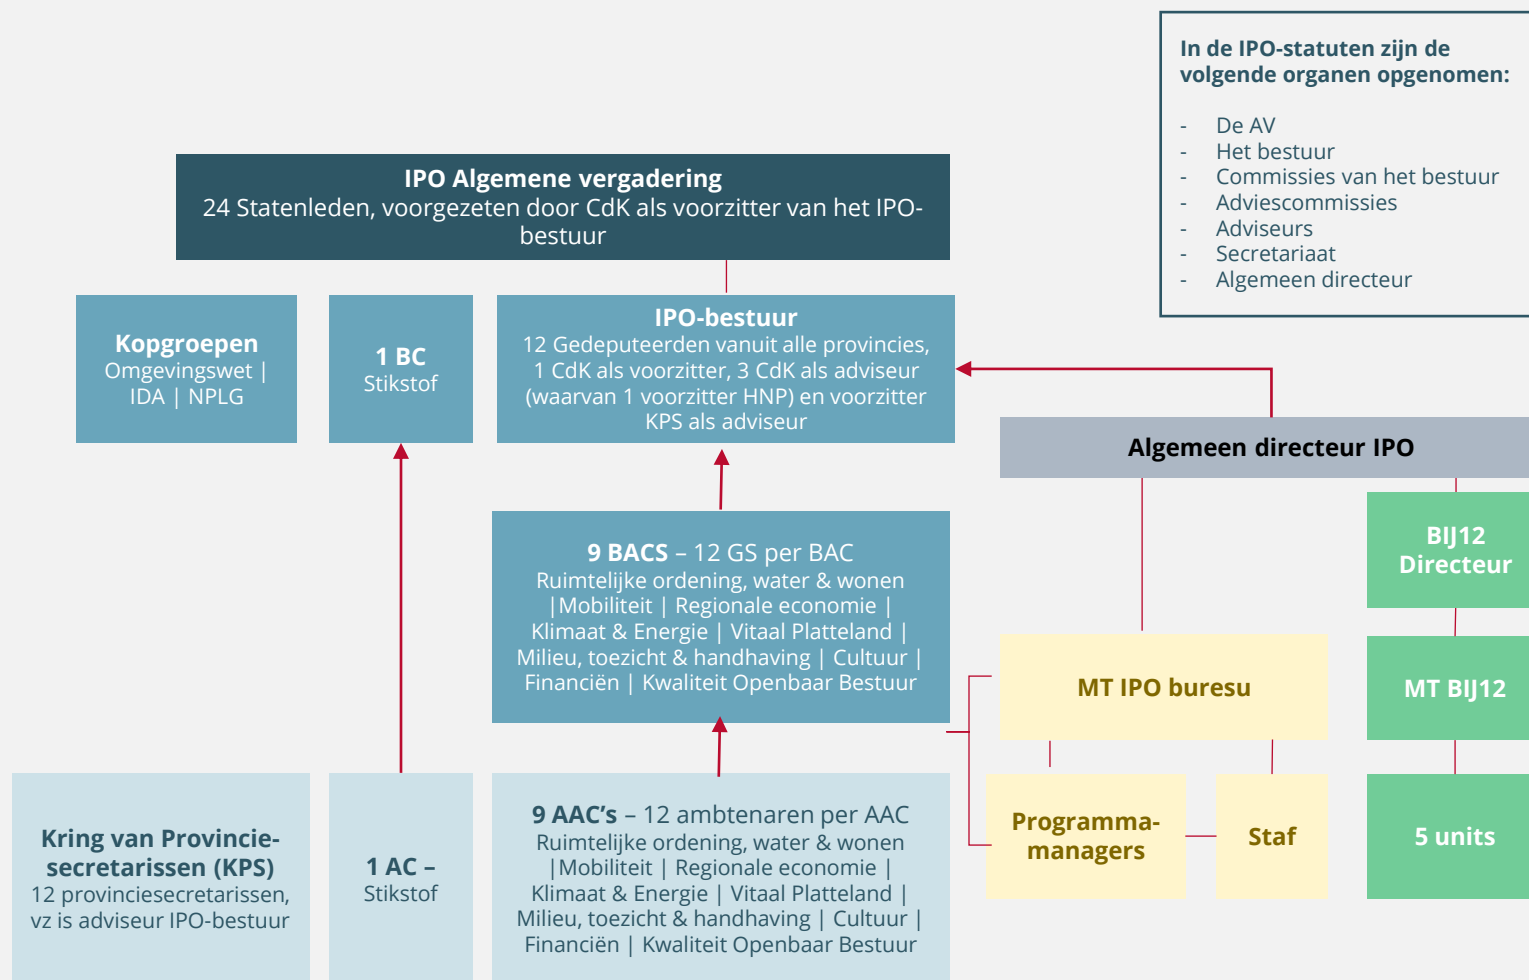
In de IPO-statuten zijn de volgende organen opgenomen:

- De AV
- Het bestuur
- Commissies van het bestuur
- Adviescommissies
- Adviseurs
- Secretariaat
- Algemeen directeur

IPO Algemene vergadering
24 Statenleden, voorgezeten door CdK als voorzitter van het IPO-bestuur

Kopgroepen
Omgevingswet | IDA | NPLG

1 BC
Stikstof

IPO-bestuur
12 Gedeputeerden vanuit alle provincies, 1 CdK als voorzitter, 3 CdK als adviseur (waarvan 1 voorzitter HNP) en voorzitter KPS als adviseur

Algemeen directeur IPO

BIJ12 Directeur

9 BACS – 12 GS per BAC
Ruimtelijke ordening, water & wonen |Mobiliteit | Regionale economie | Klimaat & Energie | Vitaal Platteland | Milieu, toezicht & handhaving | Cultuur | Financiën | Kwaliteit Openbaar Bestuur

MT IPO buresu

MT BIJ12

Kring van Provincie-secretarissen (KPS)
12 provinciesecretarissen, vz is adviseur IPO-bestuur

1 AC – Stikstof

9 AAC's – 12 ambtenaren per AAC
Ruimtelijke ordening, water & wonen |Mobiliteit | Regionale economie | Klimaat & Energie | Vitaal Platteland | Milieu, toezicht & handhaving | Cultuur | Financiën | Kwaliteit Openbaar Bestuur

Programma-managers

Staf

5 units